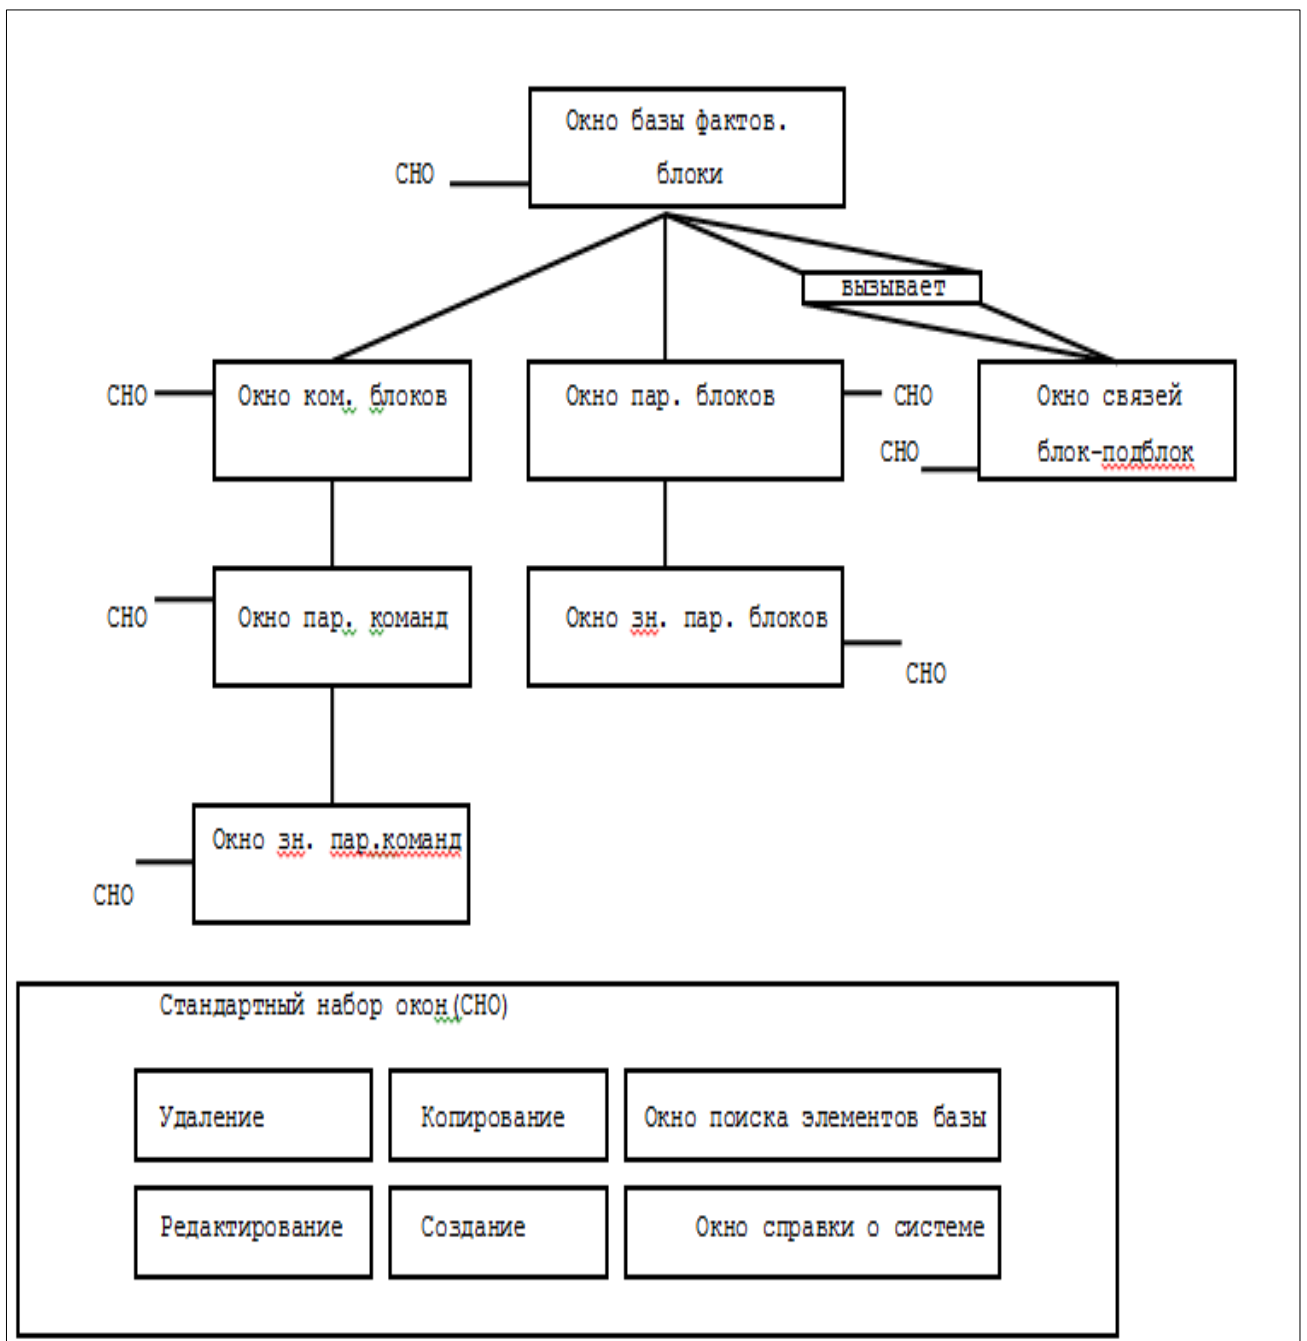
Окно базы фактов.
блоки

СНО

вызывает

СНО
Окно ком. блоков

Окно пар. блоков
СНО

Окно связей
блок-подблок
СНО

СНО
Окно пар. команд

Окно зн. пар. блоков
СНО

Окно зн. пар.команд
СНО

Стандартный набор окон(СНО)

| Удаление | Копирование | Окно поиска элементов базы |
|---|---|---|
| Редактирование | Создание | Окно справки о системе |